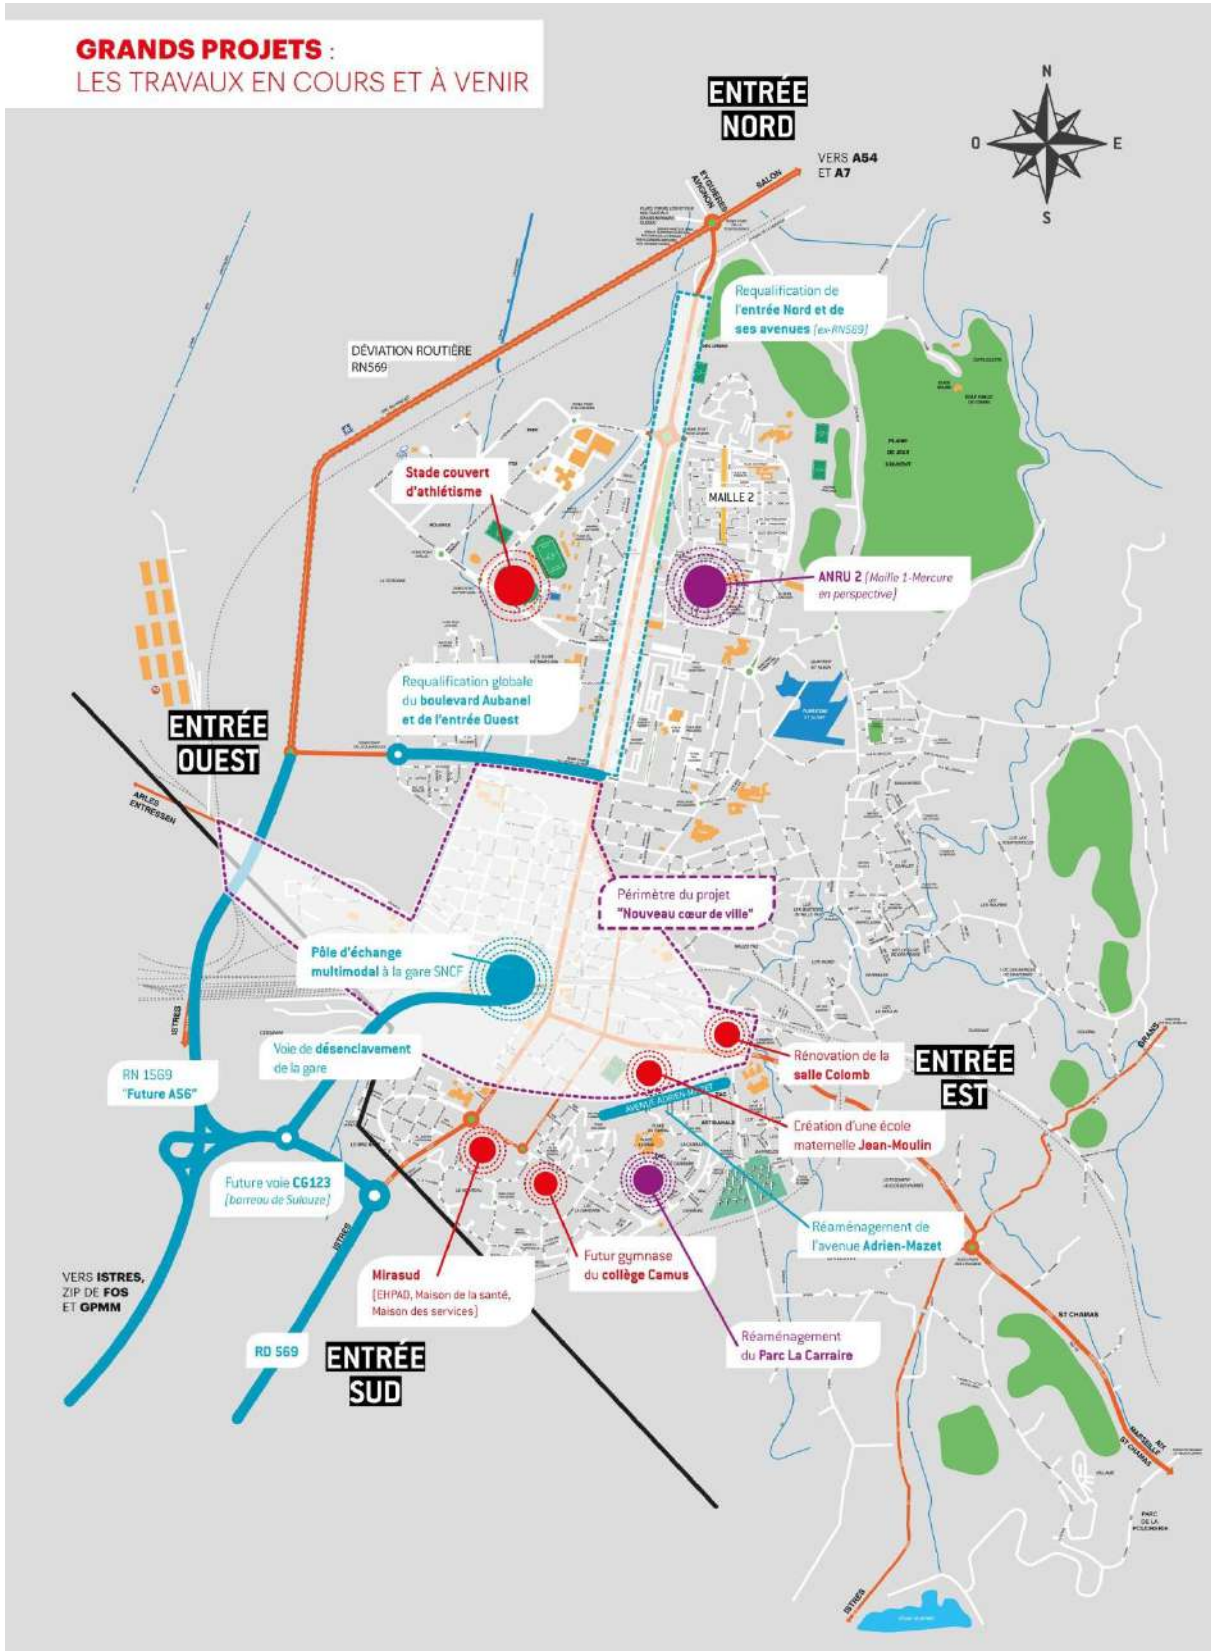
GRANDS PROJETS :
LES TRAVAUX EN COURS ET À VENIR

ENTRÉE NORD

N
O
E
S

VERS A54 ET A7

SALON

EYGUIÈRES AVIGNON

Requalification de l'entrée Nord et de ses avenues (ex-RN569)

DÉVIATION ROUTIÈRE RN569

Stade couvert d'athlétisme

MAILLE 2

ANRU 2 (Maille 1-Mercure en perspective)

Requalification globale du boulevard Aubanel et de l'entrée Ouest

ENTRÉE OUEST

ARLES ENTRESSEN

Périmètre du projet "Nouveau cœur de ville"

Pôle d'échange multimodal à la gare SNCF

Rénovation de la salle Colomb

ENTRÉE EST

Voie de désenclavement de la gare

RN 1569 "Future A56"

AVENUE ADRIEN-MAZET

Création d'une école maternelle Jean-Moulin

Future voie CG123 (barreau de Sulauze)

Réaménagement de l'avenue Adrien-Mazet

ISTRES

VERS ISTRES, ZIP DE FOS ET GPMM

Mirasud (EHPAD, Maison de la santé, Maison des services)

Futur gymnase du collège Camus

Réaménagement du Parc La Carraire

RD 569

ENTRÉE SUD

ST CHAMAS

MARSEILLE ST CHAMAS

GRANS

ISTRES